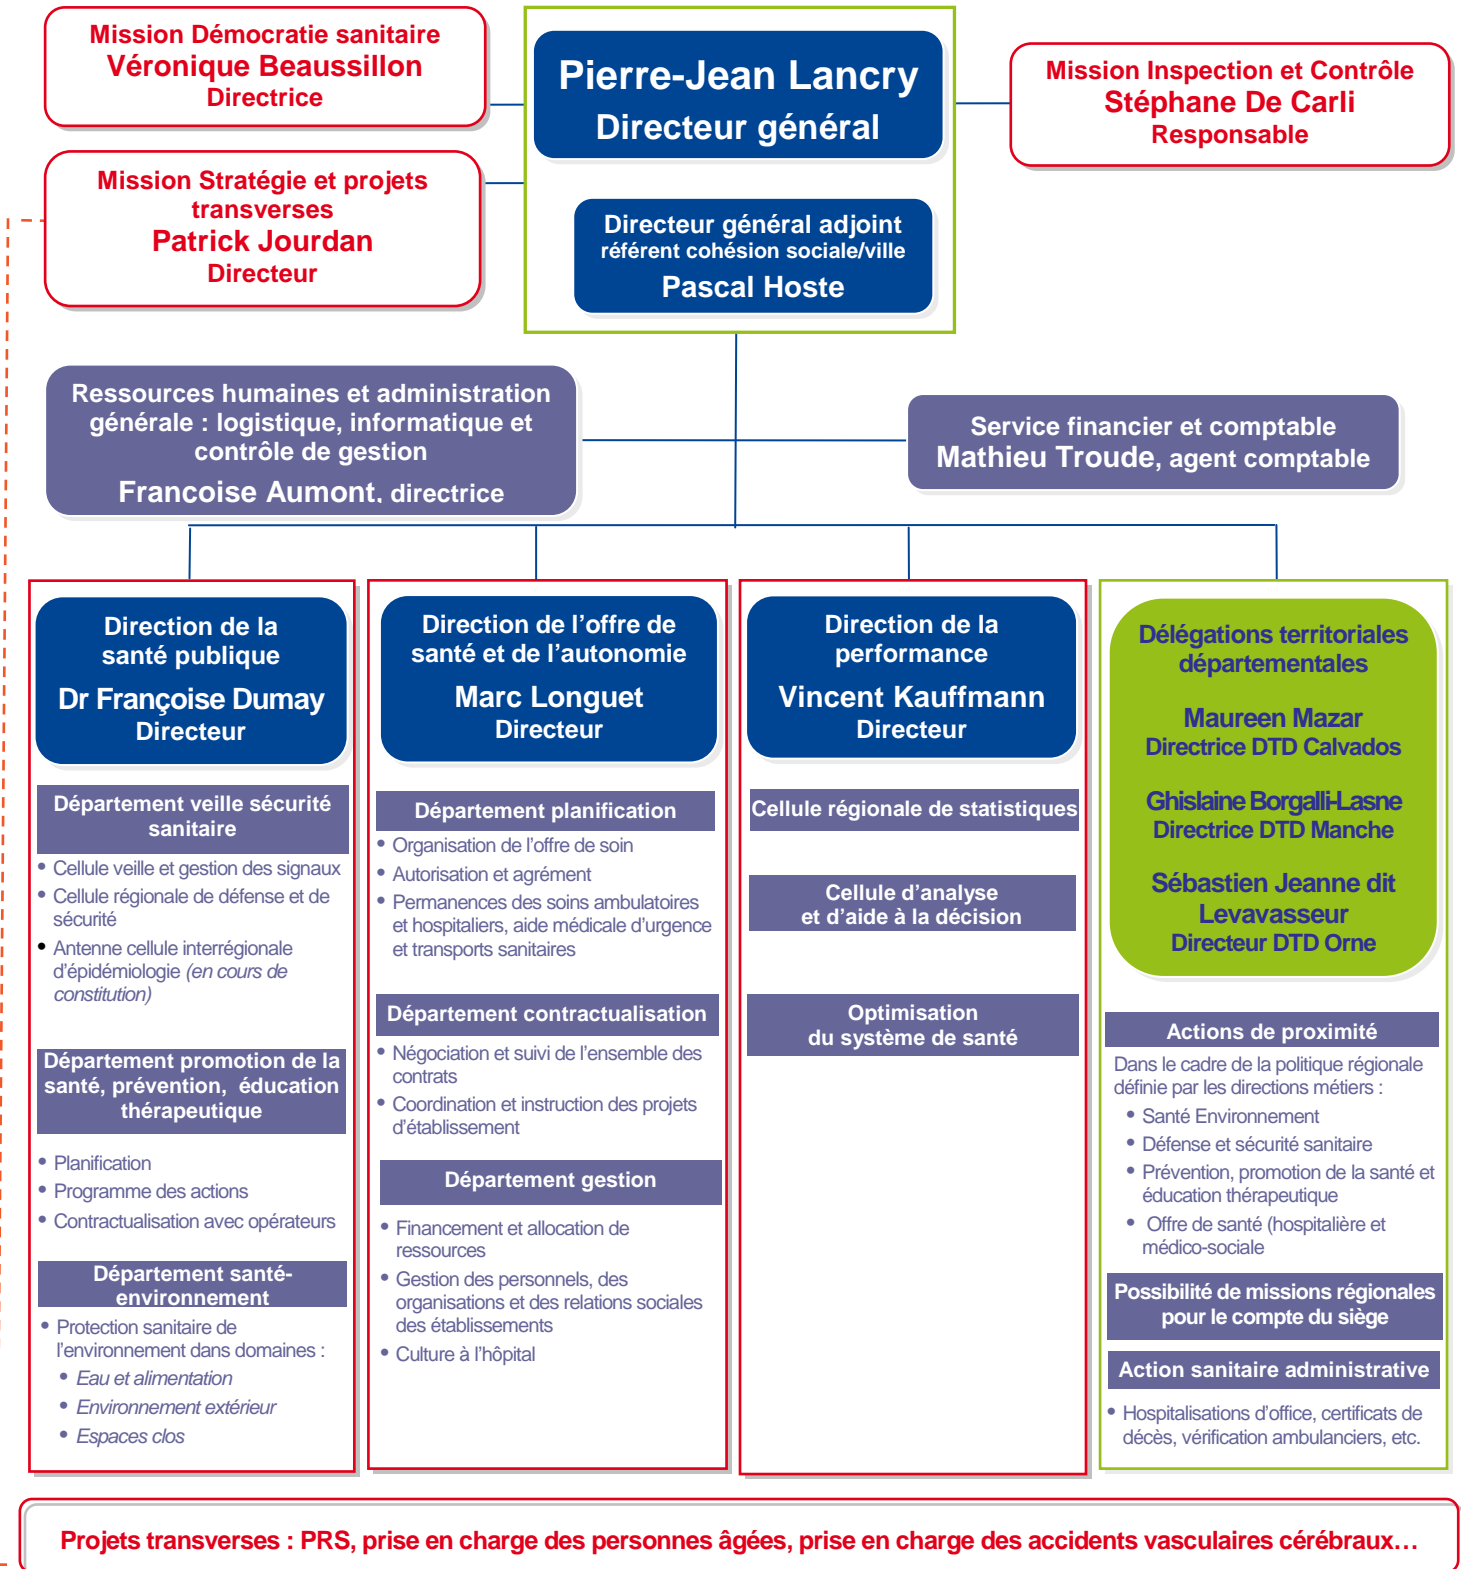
Mission Démocratie sanitaire
Véronique Beaussillon
Directrice

Pierre-Jean Lancry
Directeur général

Mission Inspection et Contrôle
Stéphane De Carli
Responsable

Mission Stratégie et projets transverses
Patrick Jourdan
Directeur

Directeur général adjoint
référent cohésion sociale/ville
Pascal Hoste

Ressources humaines et administration générale : logistique, informatique et contrôle de gestion
Francoise Aumont, directrice

Service financier et comptable
Mathieu Troude, agent comptable

Direction de la santé publique
Dr Françoise Dumay
Directeur

Département veille sécurité sanitaire
• Cellule veille et gestion des signaux
• Cellule régionale de défense et de sécurité
• Antenne cellule interrégionale d'épidémiologie (en cours de constitution)

Département promotion de la santé, prévention, éducation thérapeutique
• Planification
• Programme des actions
• Contractualisation avec opérateurs

Département santé-environnement
• Protection sanitaire de l'environnement dans domaines :
• Eau et alimentation
• Environnement extérieur
• Espaces clos

Direction de l'offre de santé et de l'autonomie
Marc Longuet
Directeur

Département planification
• Organisation de l'offre de soin
• Autorisation et agrément
• Permanences des soins ambulatoires et hospitaliers, aide médicale d'urgence et transports sanitaires

Département contractualisation
• Négociation et suivi de l'ensemble des contrats
• Coordination et instruction des projets d'établissement

Département gestion
• Financement et allocation de ressources
• Gestion des personnels, des organisations et des relations sociales des établissements
• Culture à l'hôpital

Direction de la performance
Vincent Kauffmann
Directeur

Cellule régionale de statistiques

Cellule d'analyse et d'aide à la décision

Optimisation du système de santé

Délégations territoriales départementales

Maureen Mazar
Directrice DTD Calvados

Ghislaine Borgalli-Lasne
Directrice DTD Manche

Sébastien Jeanne dit Levavasseur
Directeur DTD Orne

Actions de proximité
Dans le cadre de la politique régionale définie par les directions métiers :
• Santé Environnement
• Défense et sécurité sanitaire
• Prévention, promotion de la santé et éducation thérapeutique
• Offre de santé (hospitalière et médico-sociale

Possibilité de missions régionales pour le compte du siège

Action sanitaire administrative
• Hospitalisations d'office, certificats de décès, vérification ambulanciers, etc.

Projets transverses : PRS, prise en charge des personnes âgées, prise en charge des accidents vasculaires cérébraux…